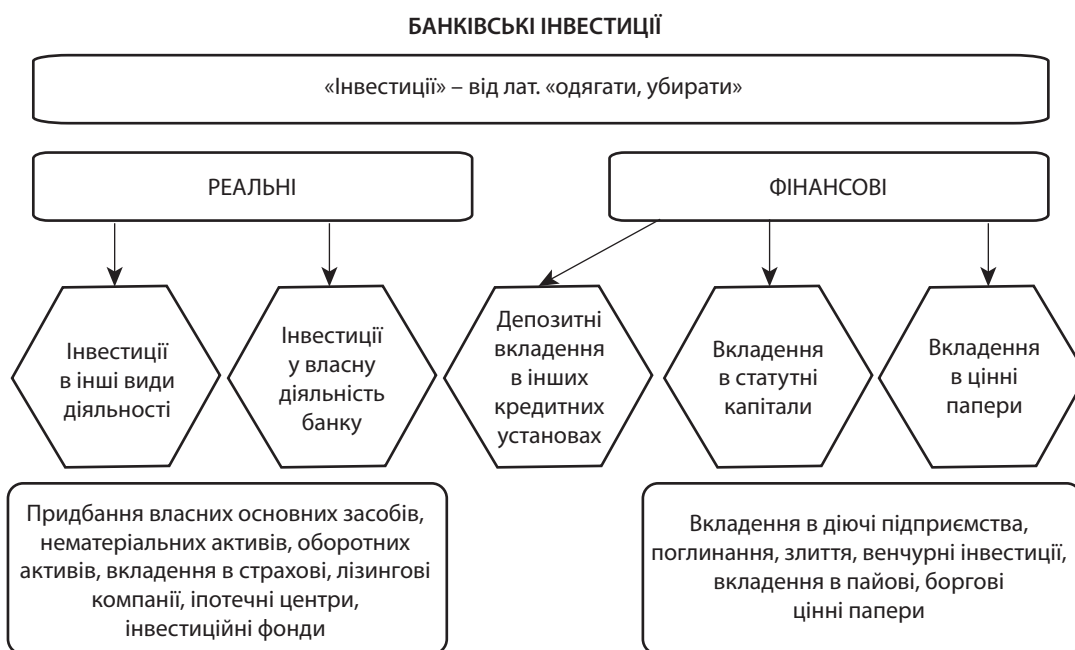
БАНКІВСЬКІ ІНВЕСТИЦІЇ

«Інвестиції» – від лат. «одягати, убирати»

РЕАЛЬНІ

ФІНАНСОВІ

Інвестиції в інші види діяльності

Інвестиції у власну діяльність банку

Депозитні вкладення в інших кредитних установах

Вкладення в статутні капітали

Вкладення в цінні папери

Придбання власних основних засобів, нематеріальних активів, оборотних активів, вкладення в страхові, лізингові компанії, іпотечні центри, інвестиційні фонди

Вкладення в діючі підприємства, поглинання, злиття, венчурні інвестиції, вкладення в пайові, боргові цінні папери